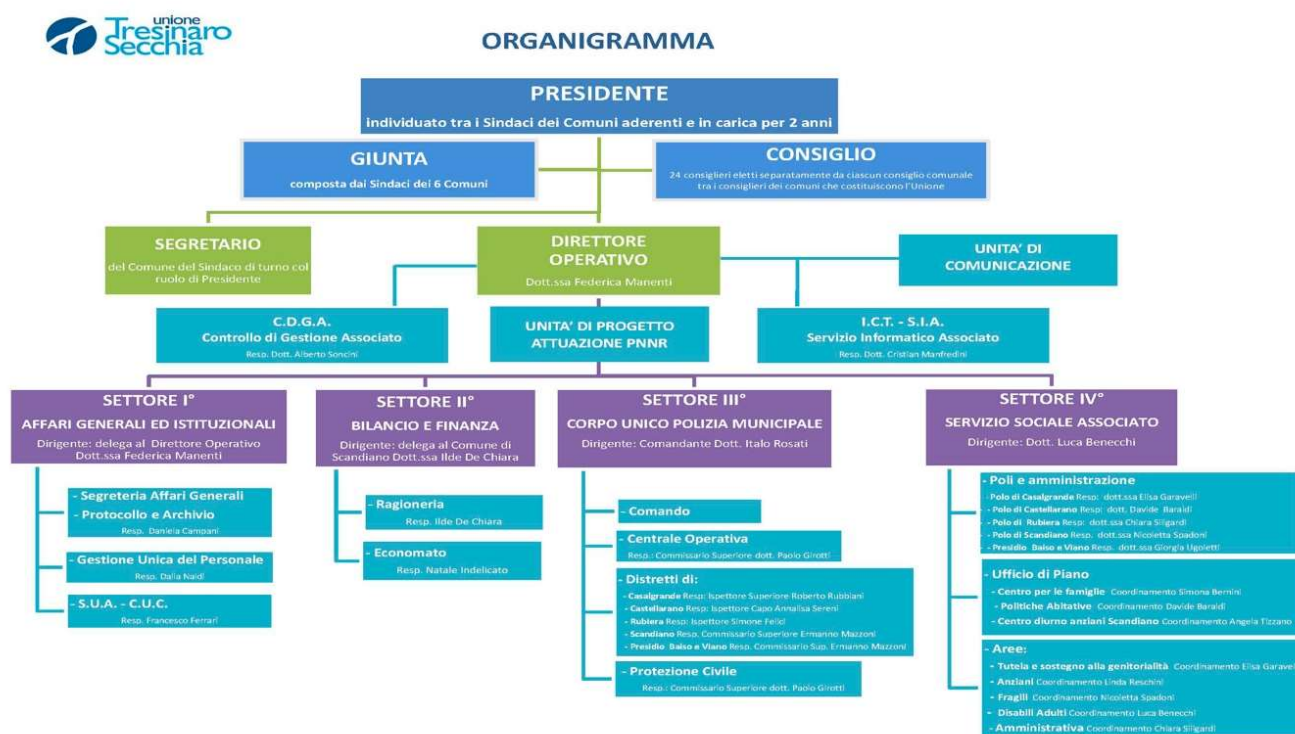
unione Tresinaro Secchia

ORGANIGRAMMA

PRESIDENTE
individuato tra i Sindaci dei Comuni aderenti e in carica per 2 anni

GIUNTA
composta dai Sindaci dei 6 Comuni

CONSIGLIO
24 consiglieri eletti separatamente da ciascun consiglio comunale tra i consiglieri dei comuni che costituiscono l'Unione

SEGRETARIO
del Comune del Sindaco di turno col ruolo di Presidente

DIRETTORE OPERATIVO
Dott.ssa Federica Manenti

UNITA' DI COMUNICAZIONE

C.D.G.A.
Controllo di Gestione Associato
Resp. Dott. Alberto Soncini

UNITA' DI PROGETTO ATTUAZIONE PNNR

I.C.T. - S.I.A.
Servizio Informatico Associato
Resp. Dott. Cristian Manfredini

SETTORE I°
AFFARI GENERALI ED ISTITUZIONALI
Dirigente: delega al Direttore Operativo Dott.ssa Federica Manenti

- Segreteria Affari Generali
- Protocollo e Archivio
Resp. Daniela Campani

- Gestione Unica del Personale
Resp. Dalla Naidi

- S.U.A. - C.U.C.
Resp. Francesco Ferrari

SETTORE II°
BILANCIO E FINANZA
Dirigente: delega al Comune di Scandiano Dott.ssa Ilde De Chiara

- Ragioneria
Resp. Ilde De Chiara

- Economato
Resp. Natale Indelicato

SETTORE III°
CORPO UNICO POLIZIA MUNICIPALE
Dirigente: Comandante Dott. Italo Rosati

- Comando

- Centrale Operativa
Resp.: Commissario Superiore dott. Paolo Girotti

- Distretti di:
- Casalgrande Resp: Ispettore Superiore Roberto Rubbiani
- Castellarano Resp: Ispettore Capo Annalisa Sereni
- Rubiera Resp: Ispettore Simone Felici
- Scandiano Resp. Commissario Superiore Ermanno Mazzoni
- Presidio Baiso e Viano Resp. Commissario Sup. Ermanno Mazzoni

- Protezione Civile
Resp.: Commissario Superiore dott. Paolo Girotti

SETTORE IV°
SERVIZIO SOCIALE ASSOCIATO
Dirigente: Dott. Luca Benecchi

- Poli e amministrazione
- Polo di Casalgrande Resp: dott.ssa Elisa Garavelli
- Polo di Castellarano Resp: dott. Davide Baraldi
- Polo di Rubiera Resp: dott.ssa Chiara Siligardi
- Polo di Scandiano Resp. dott.ssa Nicoletta Spadoni
- Presidio Baiso e Viano Resp. dott.ssa Giorgia Ugoletti

- Ufficio di Piano
- Centro per le famiglie Coordinamento Simona Bernini
- Politiche Abitative Coordinamento Davide Baraldi
- Centro diurno anziani Scandiano Coordinamento Angela Tizzano

- Aree:
- Tutela e sostegno alla genitorialità Coordinamento Elisa Garavelli
- Anziani Coordinamento Linda Reschini
- Fragili Coordinamento Nicoletta Spadoni
- Disabili Adulti Coordinamento Luca Benecchi
- Amministrativa Coordinamento Chiara Siligardi